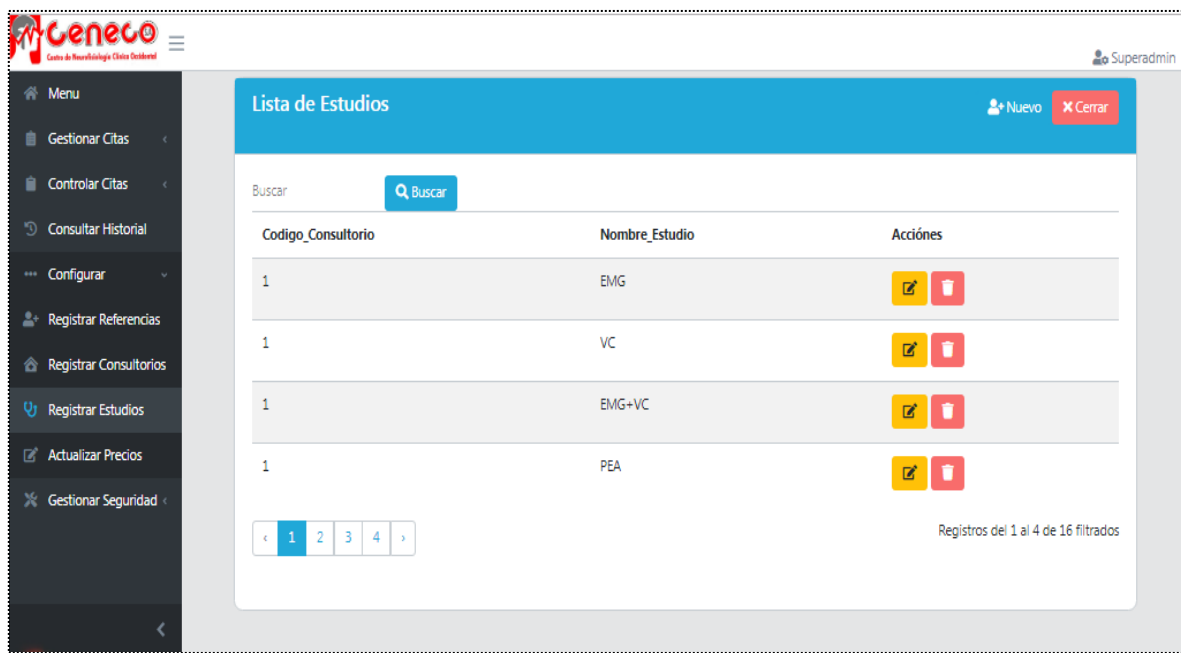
Ceneco
Centro de Neurofisiología Clínica Occidental

Superadmin

Menu
Gestionar Citas
Controlar Citas
Consultar Historial
Configurar
Registrar Referencias
Registrar Consultorios
Registrar Estudios
Actualizar Precios
Gestionar Seguridad

Lista de Estudios

Nuevo
Cerrar

Buscar
Buscar

| Codigo_Consultorio | Nombre_Estudio | Acciónes |
|---|---|---|
| 1 | EMG | |
| 1 | VC | |
| 1 | EMG+VC | |
| 1 | PEA | |

‹ 1 2 3 4 ›

Registros del 1 al 4 de 16 filtrados